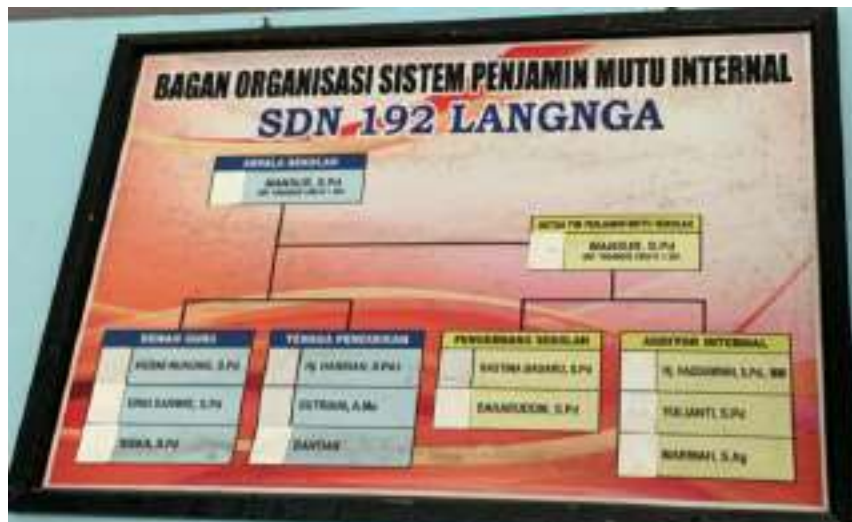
BAGAN ORGANISASI SISTEM PENJAMIN MUTU INTERNAL
SDN 192 LANGNGA

KEPALA SEKOLAH
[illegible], S.Pd
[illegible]

KETUA TIM PENJAMIN MUTU SEKOLAH
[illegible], S.Pd
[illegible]

DEWAN GURU
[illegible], S.Pd
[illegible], S.Pd
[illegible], S.Pd

TENAGA PENDIDIKAN
Hj. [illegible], S.Pd.I
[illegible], A.Ma
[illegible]

PENGEMBANG SEKOLAH
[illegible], S.Pd
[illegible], S.Pd

AUDITOR INTERNAL
Hj. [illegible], S.Pd, MM
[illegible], S.Pd
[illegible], S.Ag